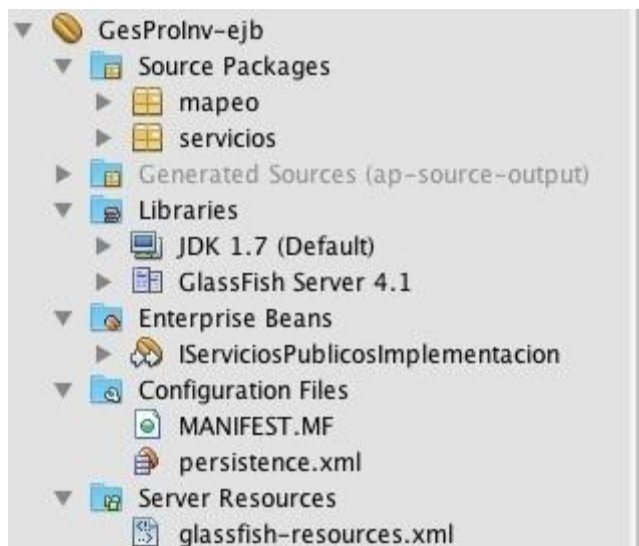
GesProInv-ejb
Source Packages
mapeo
servicios
Generated Sources (ap-source-output)
Libraries
JDK 1.7 (Default)
GlassFish Server 4.1
Enterprise Beans
IServiciosPublicosImplementacion
Configuration Files
MANIFEST.MF
persistence.xml
Server Resources
glassfish-resources.xml